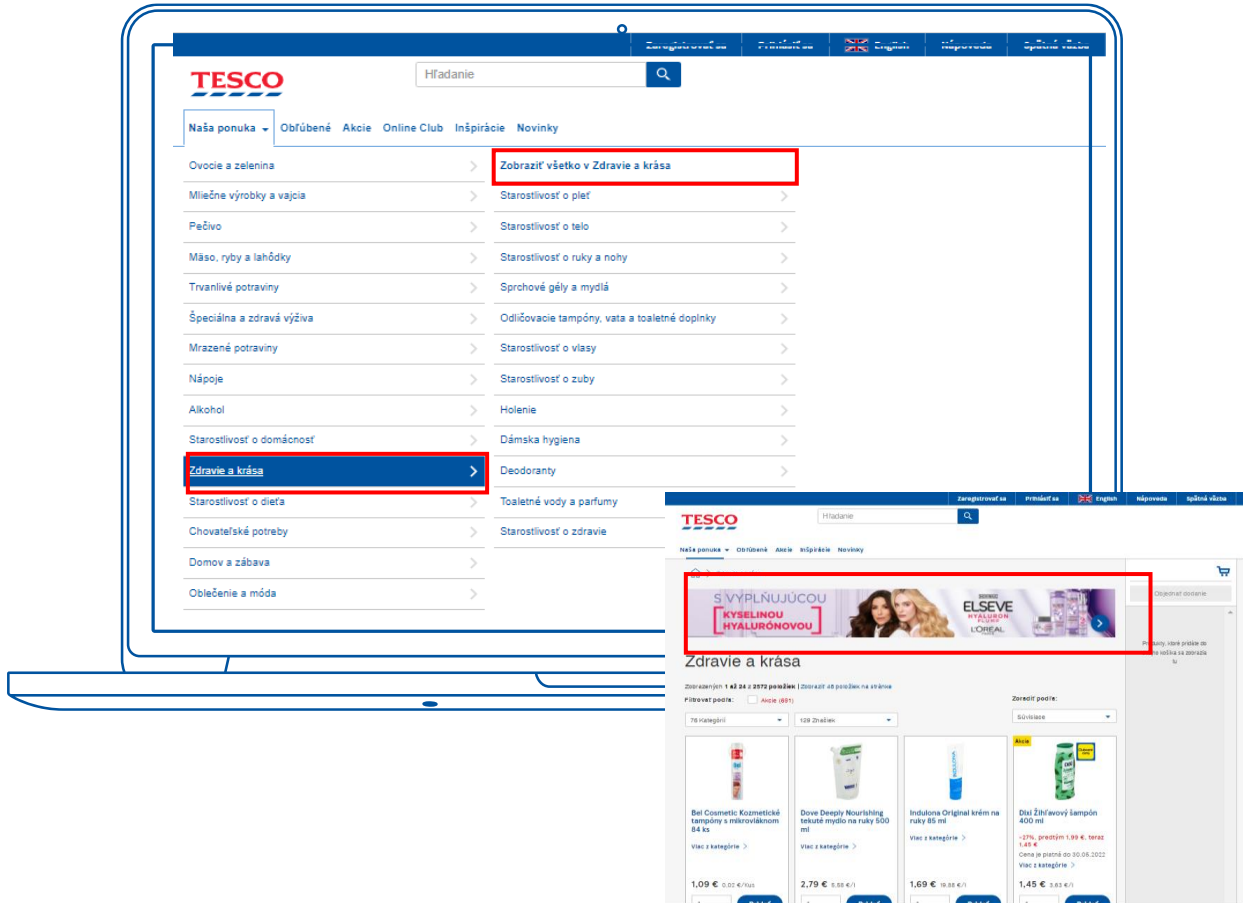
Zaregistrovať sa | Prihlásiť sa | English | Nápoveda | Spätná väzba

TESCO

Hľadanie

Naša ponuka | Obľúbené | Akcie | Online Club | Inšpirácie | Novinky

Ovocie a zelenina
Mliečne výrobky a vajcia
Pečivo
Mäso, ryby a lahôdky
Trvanlivé potraviny
Špeciálna a zdravá výživa
Mrazené potraviny
Nápoje
Alkohol
Starostlivosť o domácnosť
Zdravie a krása
Starostlivosť o dieťa
Chovateľské potreby
Domov a zábava
Oblečenie a móda

Zobraziť všetko v Zdravie a krása
Starostlivosť o pleť
Starostlivosť o telo
Starostlivosť o ruky a nohy
Sprchové gély a mydlá
Odličovacie tampóny, vata a toaletné doplnky
Starostlivosť o vlasy
Starostlivosť o zuby
Holenie
Dámska hygiena
Deodoranty
Toaletné vody a parfumy
Starostlivosť o zdravie

Zaregistrovať sa | Prihlásiť sa | English | Nápoveda | Spätná väzba

TESCO

Hľadanie

Naša ponuka | Obľúbené | Akcie | Inšpirácie | Novinky

S VYPLŇUJÚCOU KYSELINOU HYALURÓNOVOU
ELSEVE HYALURON PLUMP L'ORÉAL

Objednať dodanie

Produkty, ktoré pridáte do vášho košíka sa zobrazia tu

Zdravie a krása

Zobrazených 1 až 24 z 2572 položiek | Zobraziť 48 položiek na stránke

Filtrovať podľa: Akcie (651)

Zoradiť podľa:

76 Kategórií | 128 Značiek | Súvisiace

Bel Cosmetic Kozmetické tampóny s mikrovláknom 84 ks
Viac z kategórie
1,09 € 0,02 €/kus

Dove Deeply Nourishing tekuté mydlo na ruky 500 ml
Viac z kategórie
2,79 € 5,58 €/l

Indulona Original krém na ruky 85 ml
Viac z kategórie
1,69 € 19,88 €/l

Akcia
Dixi Žihľavový šampón 400 ml
-27%, predtým 1,99 €, teraz 1,45 €
Cena je platná do 30.06.2022
Viac z kategórie
1,45 € 3,63 €/l